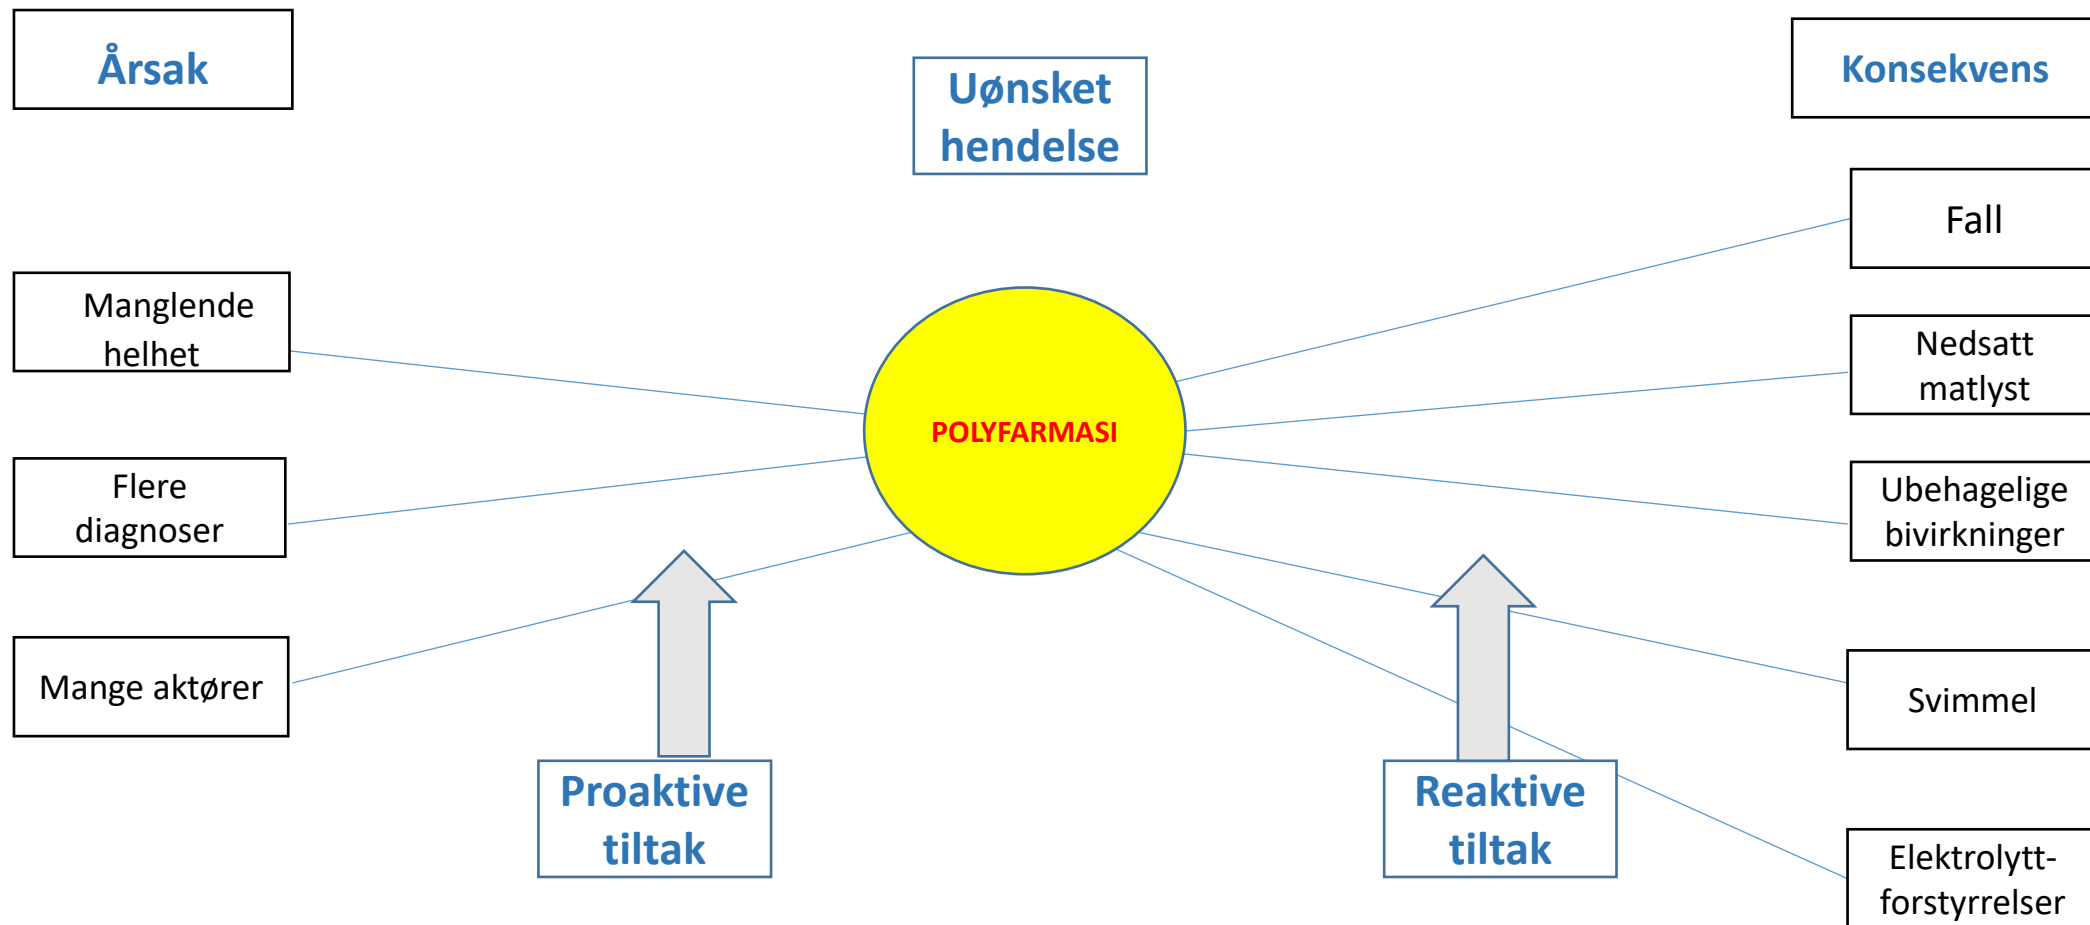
Årsak

Uønsket hendelse

Konsekvens

Manglende helhet

Flere diagnoser

Mange aktører

POLYFARMASI

Fall

Nedsatt matlyst

Ubehagelige bivirkninger

Svimmel

Elektrolytt-forstyrrelser

Proaktive tiltak

Reaktive tiltak